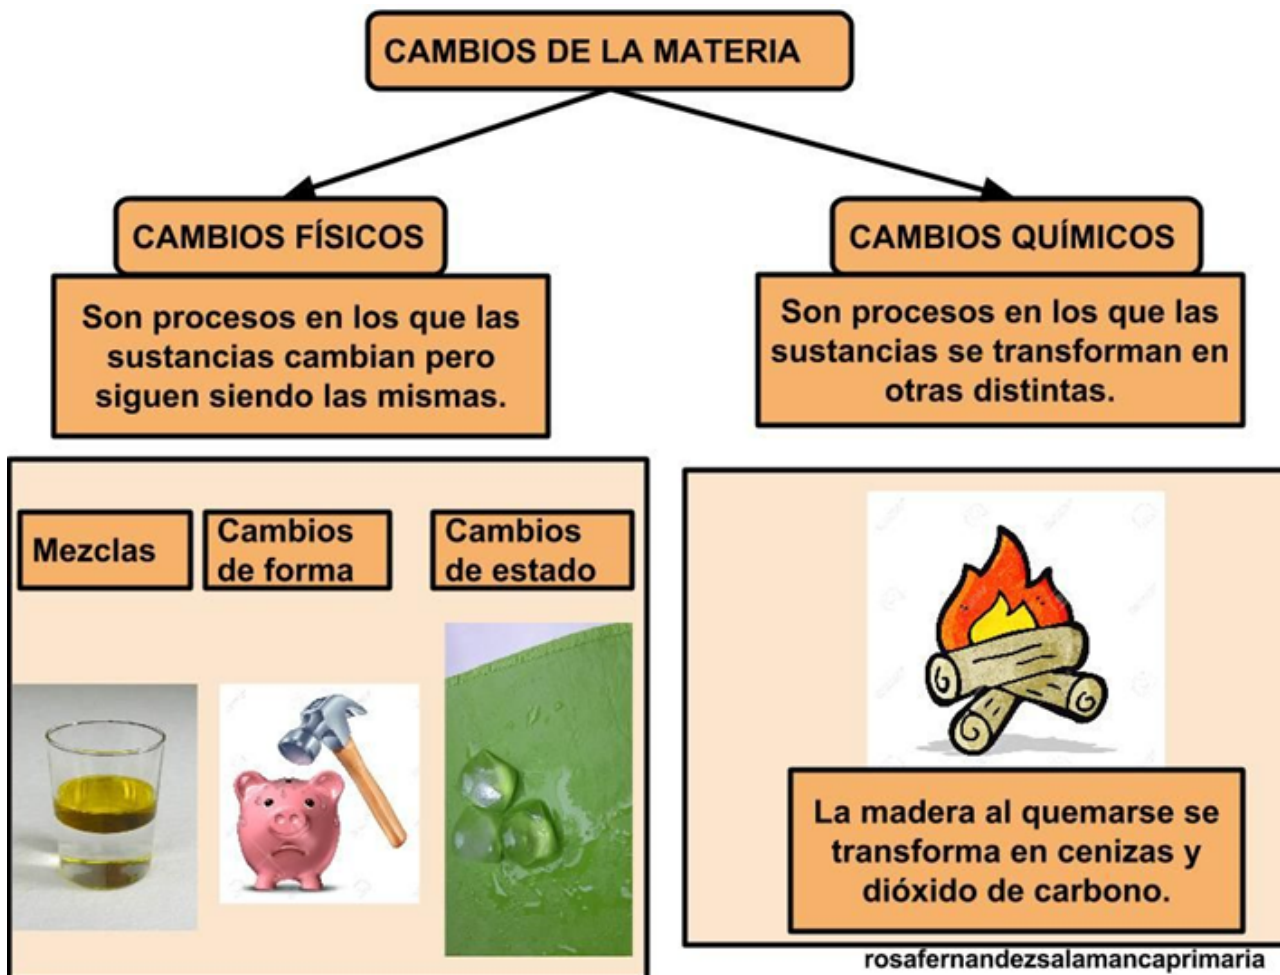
CAMBIOS DE LA MATERIA

CAMBIOS FÍSICOS

Son procesos en los que las sustancias cambian pero siguen siendo las mismas.

CAMBIOS QUÍMICOS

Son procesos en los que las sustancias se transforman en otras distintas.

Mezclas

Cambios de forma

Cambios de estado

La madera al quemarse se transforma en cenizas y dióxido de carbono.

rosafernandezsalamancaprimaria